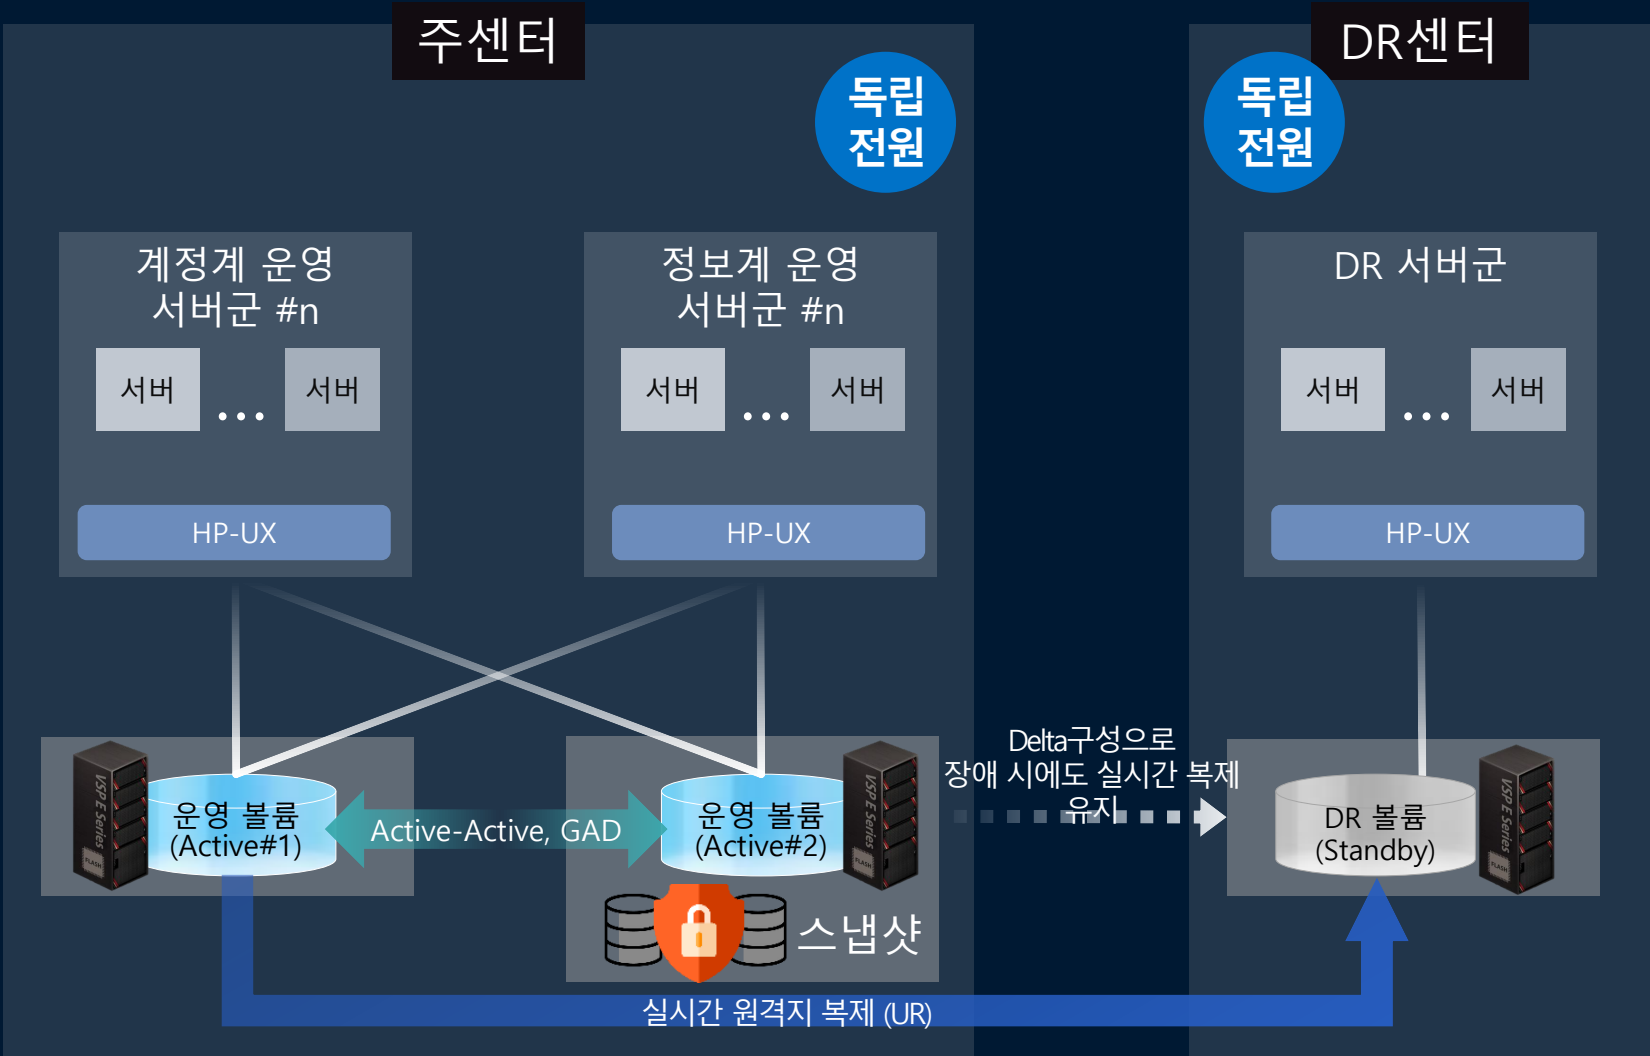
주센터

독립 전원

계정계 운영 서버군 #n

서버 ... 서버

HP-UX

정보계 운영 서버군 #n

서버 ... 서버

HP-UX

DR센터

독립 전원

DR 서버군

서버 ... 서버

HP-UX

VSP E Series

운영 볼륨 (Active#1)

Active-Active, GAD

운영 볼륨 (Active#2)

VSP E Series

Delta구성으로 장애 시에도 실시간 복제 유지

DR 볼륨 (Standby)

VSP E Series

스냅샷

실시간 원격지 복제 (UR)